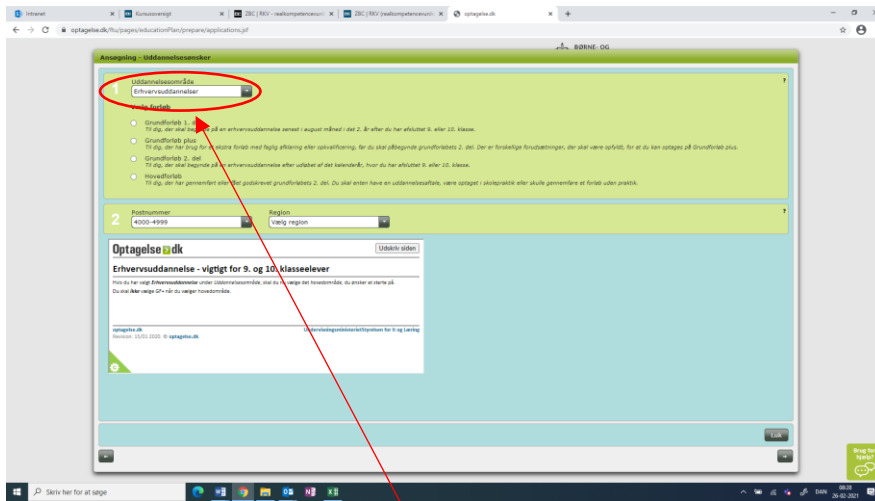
Intranet | Kursusoversigt | ZBC | RKV - realkompetencevurd | ZBC | RKV (realkompetencevurd | optagelse.dk | +

optagelse.dk/flu/pages/educationPlan/prepare/applications.jsf

BØRNE- OG

Ansøgning - Uddannelsesønsker

1

Uddannelsesområde
Erhvervsuddannelser

Vælg forløb

Grundforløb 1. del
Til dig, der skal begynde på en erhvervsuddannelse senest i august måned i det 2. år efter du har afsluttet 9. eller 10. klasse.

Grundforløb plus
Til dig, der har brug for et ekstra forløb med faglig afklaring eller opkvalificering, før du skal påbegynde grundforløbets 2. del. Der er forskellige forudsætninger, der skal være opfyldt, for at du kan optages på Grundforløb plus.

Grundforløb 2. del
Til dig, der skal begynde på en erhvervsuddannelse efter udløbet af det kalenderår, hvor du har afsluttet 9. eller 10. klasse.

Hovedforløb
Til dig, der har gennemført eller fået godskrevet grundforløbets 2. del. Du skal enten have en uddannelsesaftale, være optaget i skolepraktik eller skulle gennemføre et forløb uden praktik.

?

2

Postnummer
4000-4999

Region
Vælg region

?

Optagelse dk

Udskriv siden

Erhvervsuddannelse - vigtigt for 9. og 10. klasseelever

Hvis du har valgt Erhvervsuddannelse under Uddannelsesområde, skal du nu vælge det hovedområde, du ønsker at starte på.
Du skal ikke vælge GF+ når du vælger hovedområde.

optagelse.dk
Revision: 15/01 2020 © optagelse.dk

Undervisningsministeriet/Styrelsen for It og Læring

Luk

Brug for hjælp?

Skriv her for at søge

08:28
26-02-2021
DAN